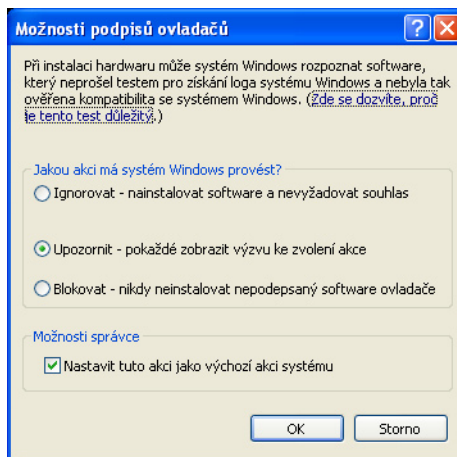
Možnosti podpisů ovladačů

Při instalaci hardwaru může systém Windows rozpoznat software, který neprošel testem pro získání loga systému Windows a nebyla tak ověřena kompatibilita se systémem Windows. (Zde se dozvíte, proč je tento test důležitý.)

Jakou akci má systém Windows provést?

Ignorovat - nainstalovat software a nevyžadovat souhlas

Upozornit - pokaždé zobrazit výzvu ke zvolení akce

Blokovat - nikdy neinstalovat nepodepsaný software ovladače

Možnosti správce

Nastavit tuto akci jako výchozí akci systému

OK

Storno